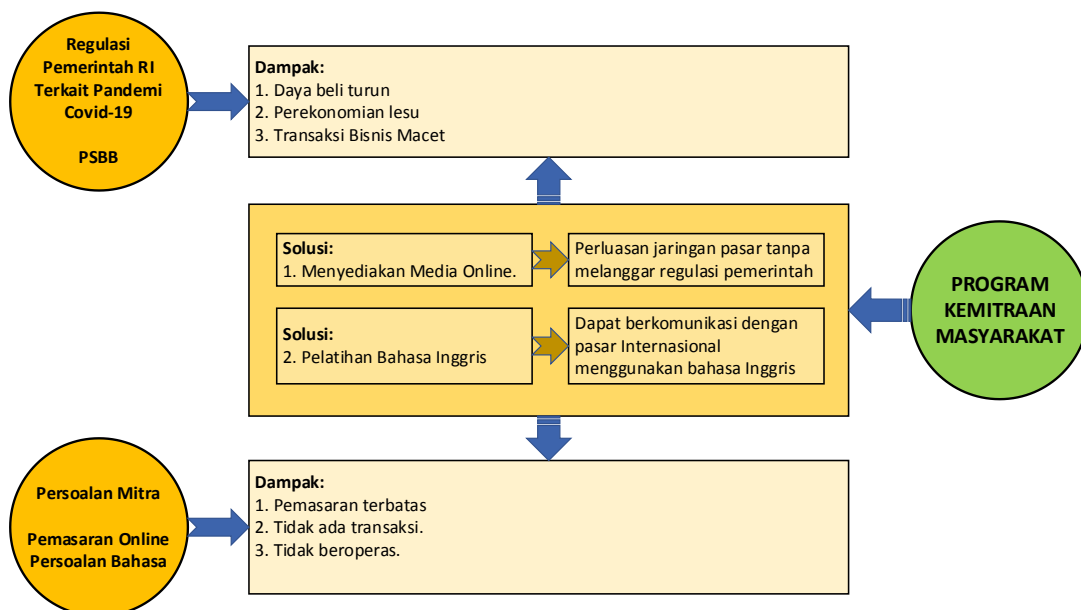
Regulasi Pemerintah RI Terkait Pandemi Covid-19

PSBB

Dampak:
1. Daya beli turun
2. Perekonomian lesu
3. Transaksi Bisnis Macet

Solusi:
1. Menyediakan Media Online.

Perluasan jaringan pasar tanpa melanggar regulasi pemerintah

Solusi:
2. Pelatihan Bahasa Inggris

Dapat berkomunikasi dengan pasar Internasional menggunakan bahasa Inggris

PROGRAM KEMITRAAN MASYARAKAT

Persoalan Mitra

Pemasaran Online Persoalan Bahasa

Dampak:
1. Pemasaran terbatas
2. Tidak ada transaksi.
3. Tidak beroperas.